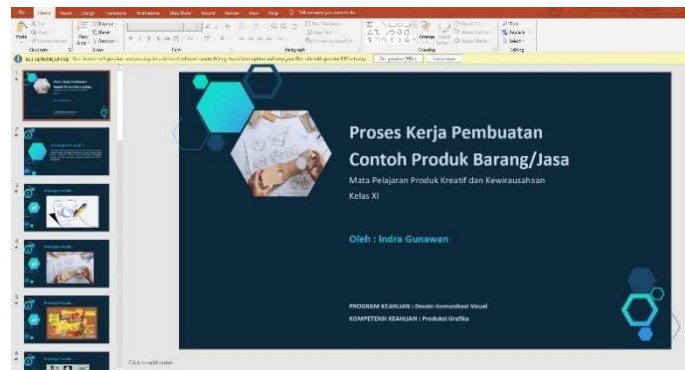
Proses Kerja Pembuatan Contoh Produk Barang/Jasa

Mata Pelajaran Produk Kreatif dan Kewirausahaan

Kelas XI

Oleh : Indra Gunawan

PROGRAM KEAHLIAN : Desain Komunikasi Visual

KOMPETENSI KEAHLIAN : Produksi Grafika

Click to add notes